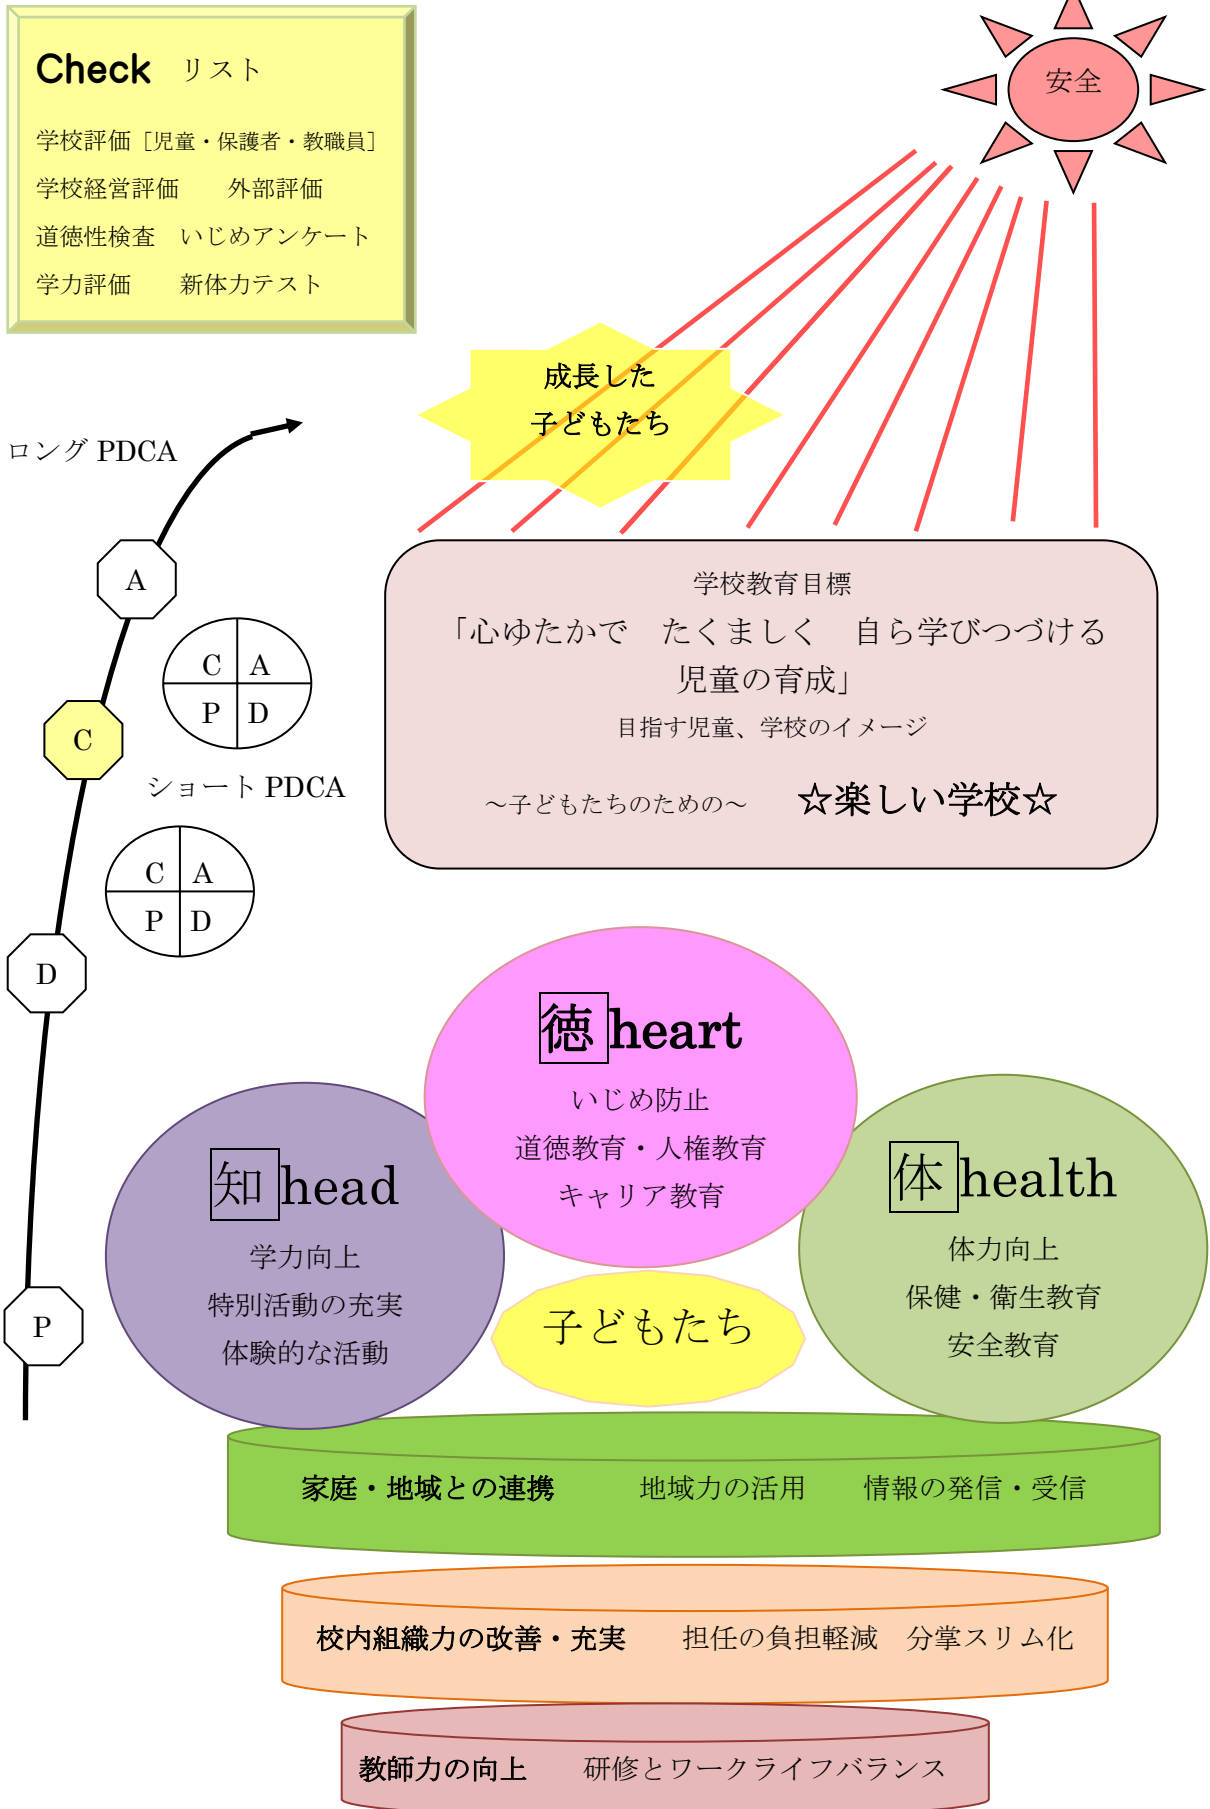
Check リスト

学校評価［児童・保護者・教職員］
学校経営評価　外部評価
道徳性検査　いじめアンケート
学力評価　新体力テスト

安全

成長した
子どもたち

ロング PDCA

A

C A
P D

C

ショート PDCA

C A
P D

D

P

学校教育目標
「心ゆたかで　たくましく　自ら学びつづける児童の育成」
目指す児童、学校のイメージ
～子どもたちのための～　☆楽しい学校☆

徳 heart
いじめ防止
道徳教育・人権教育
キャリア教育

知 head
学力向上
特別活動の充実
体験的な活動

体 health
体力向上
保健・衛生教育
安全教育

子どもたち

家庭・地域との連携　地域力の活用　情報の発信・受信

校内組織力の改善・充実　担任の負担軽減　分掌スリム化

教師力の向上　研修とワークライフバランス